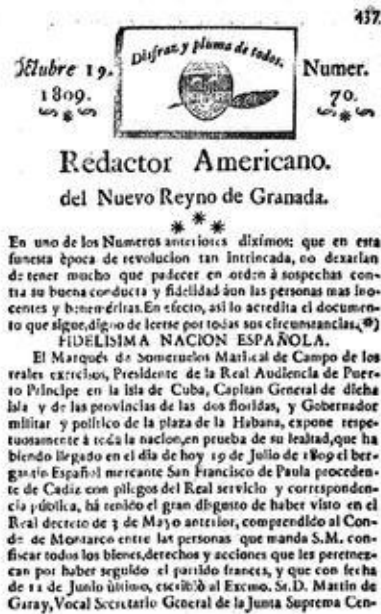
437

Ctubre 19. Disfraz y pluma de todos. Numer.
1809. 70.

Redactor Americano.
del Nuevo Reyno de Granada.

* * *

En uno de los Numeros anteriores diximos: que en esta funesta época de revolucion tan intrincada, no dexarian de tener mucho que padecer en orden á sospechas contra su buena conducta y fidelidad aun las personas mas inocentes y beneméritas. En efecto, asi lo acredita el documento que sigue, digno de leerse por todas sus circunstancias. (*)

FIDELISIMA NACION ESPAÑOLA.

El Marqués de Someruelos Mariscal de Campo de los reales exercitos, Presidente de la Real Audiencia de Puerto Principe en la Isla de Cuba, Capitan General de dicha Isla y de las provincias de las dos floridas, y Gobernador militar y politico de la plaza de la Habana, expone respetuosamente á toda la nacion, en prueba de su lealtad, que habiendo llegado en el dia de hoy 19 de Julio de 1809 el bergantin Español mercante San Francisco de Paula procedente de Cadiz con pliegos del Real servicio y correspondencia pública, há tenido el gran disgusto de haber visto en el Real decreto de 3 de Mayo anterior, comprendido al Conde de Montarco entre las personas que manda S.M. confiscar todos los bienes, derechos y acciones que les pertenezcan por haber seguido el partido frances, y que con fecha de 11 de Junio último, escribió al Excmo. Sr. D. Martin de Garay, Vocal Secretario General de la Junta Suprema Cen-